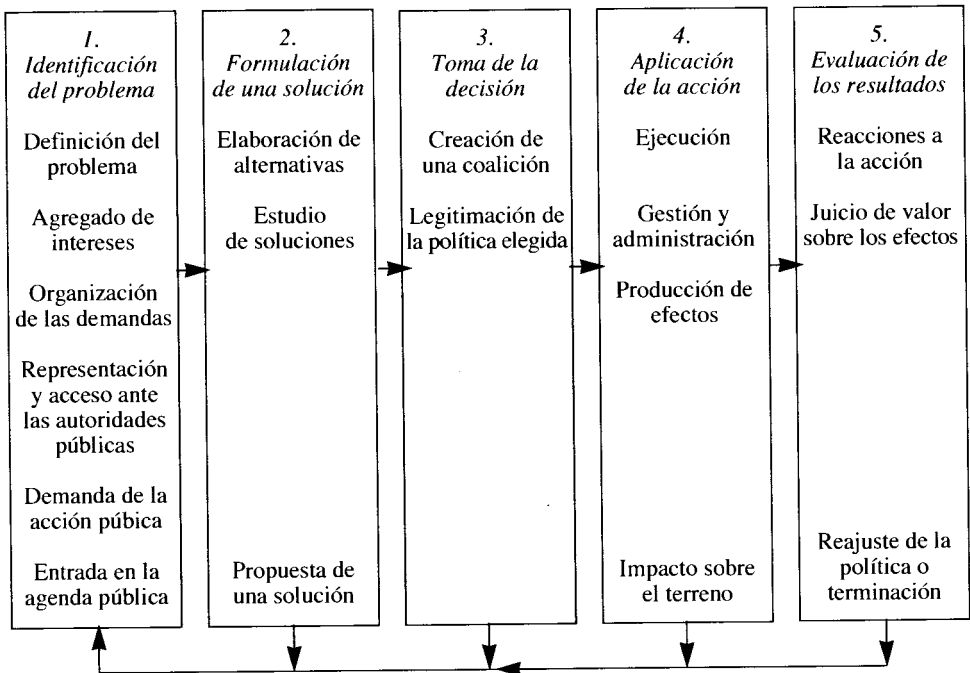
1.
Identificación del problema

Definición del problema

Agregado de intereses

Organización de las demandas

Representación y acceso ante las autoridades públicas

Demanda de la acción púbica

Entrada en la agenda pública

2.
Formulación de una solución

Elaboración de alternativas

Estudio de soluciones

Propuesta de una solución

3.
Toma de la decisión

Creación de una coalición

Legitimación de la política elegida

4.
Aplicación de la acción

Ejecución

Gestión y administración

Producción de efectos

Impacto sobre el terreno

5.
Evaluación de los resultados

Reacciones a la acción

Juicio de valor sobre los efectos

Reajuste de la política o terminación